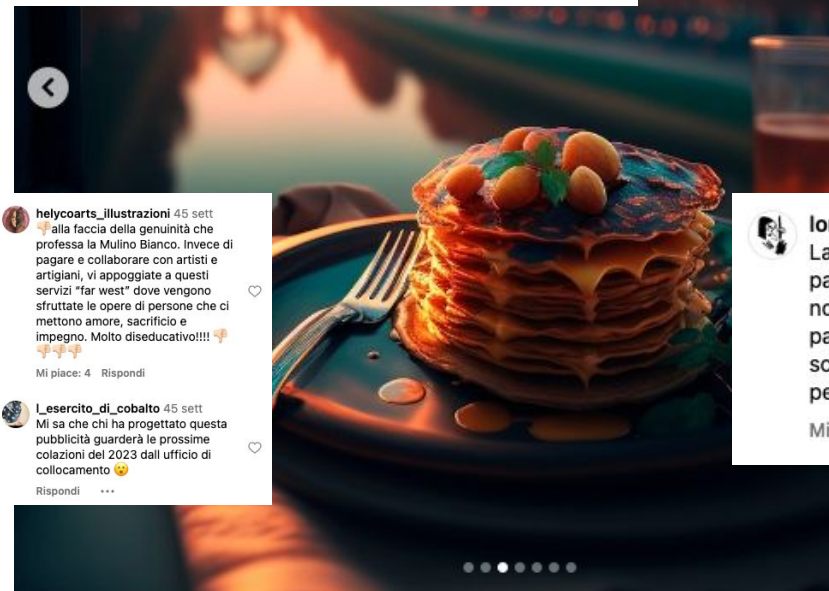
helycoarts_illustrazioni 45 sett
👎alla faccia della genuinità che professa la Mulino Bianco. Invece di pagare e collaborare con artisti e artigiani, vi appoggiate a questi servizi "far west" dove vengono sfruttate le opere di persone che ci mettono amore, sacrificio e impegno. Molto diseducativo!!!! 👎👎👎👎

Mi piace: 4 Rispondi

l_esercito_di_cobalto 45 sett
Mi sa che chi ha progettato questa pubblicità guarderà le prossime colazioni del 2023 dall ufficio di collocamento 😮

Rispondi ···

lo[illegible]
La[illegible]
pa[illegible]
no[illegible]
pa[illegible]
so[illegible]
pe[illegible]

Mi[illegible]